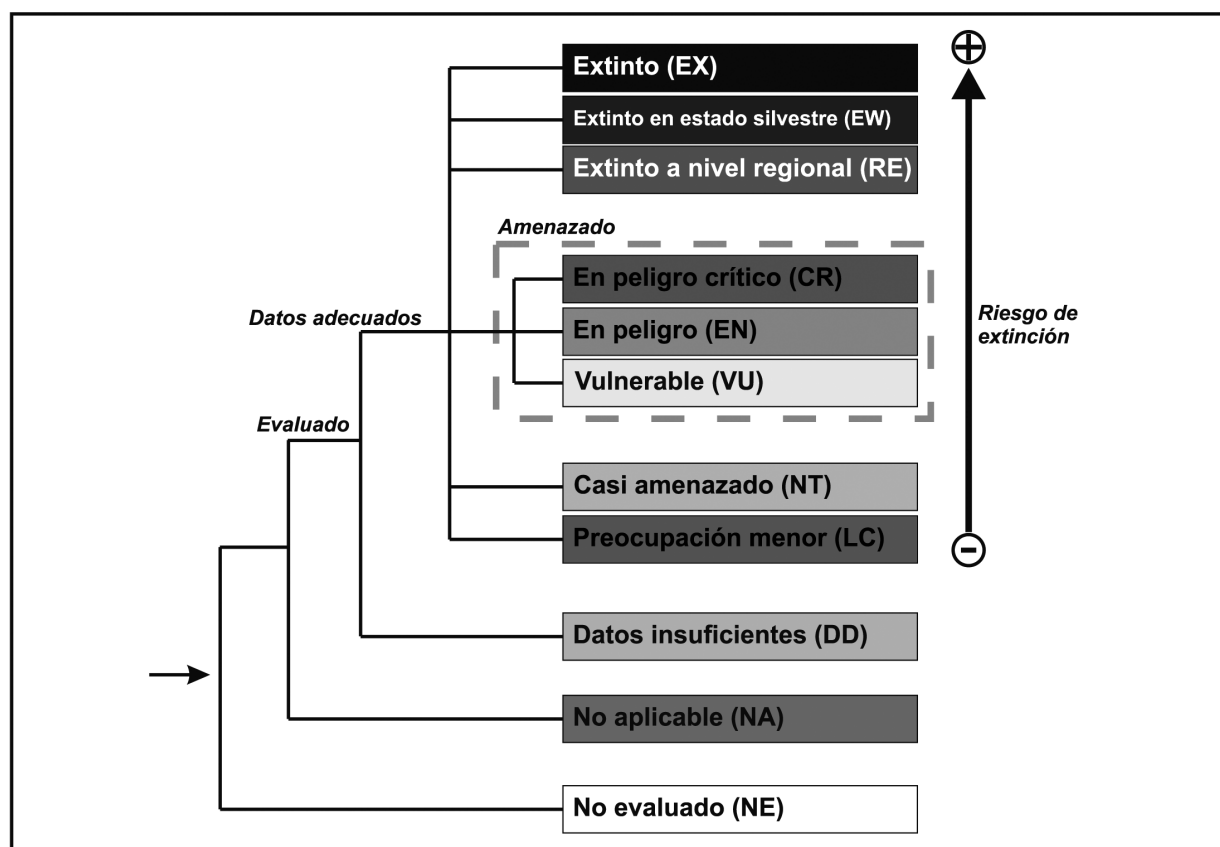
Extinto (EX)

Extinto en estado silvestre (EW)

Extinto a nivel regional (RE)

Amenazado

En peligro crítico (CR)

En peligro (EN)

Vulnerable (VU)

Datos adecuados

Evaluado

Casi amenazado (NT)

Preocupación menor (LC)

Datos insuficientes (DD)

No aplicable (NA)

No evaluado (NE)

⊕

Riesgo de extinción

⊖